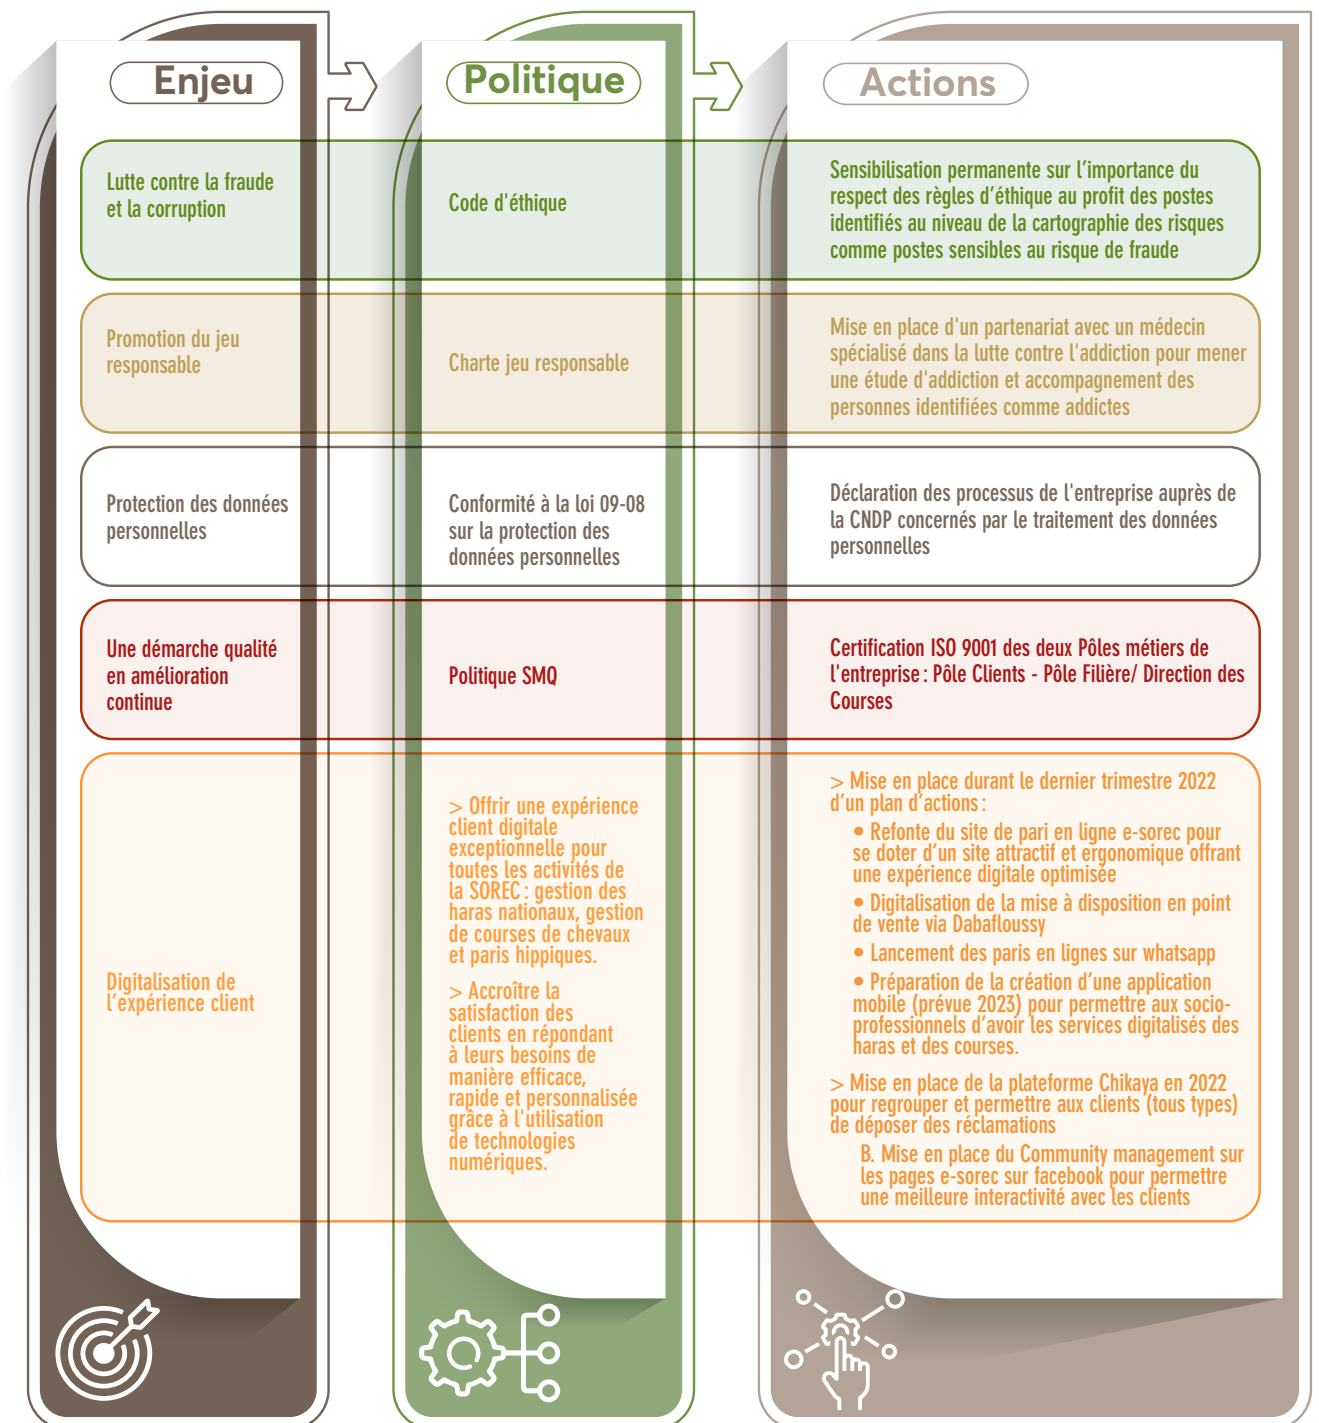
Enjeu

Politique

Actions

| Enjeu | Politique | Actions |
|---|---|---|
| Lutte contre la fraude et la corruption | Code d'éthique | Sensibilisation permanente sur l'importance du respect des règles d'éthique au profit des postes identifiés au niveau de la cartographie des risques comme postes sensibles au risque de fraude |
| Promotion du jeu responsable | Charte jeu responsable | Mise en place d'un partenariat avec un médecin spécialisé dans la lutte contre l'addiction pour mener une étude d'addiction et accompagnement des personnes identifiées comme addictes |
| Protection des données personnelles | Conformité à la loi 09-08 sur la protection des données personnelles | Déclaration des processus de l'entreprise auprès de la CNDP concernés par le traitement des données personnelles |
| Une démarche qualité en amélioration continue | Politique SMQ | Certification ISO 9001 des deux Pôles métiers de l'entreprise : Pôle Clients - Pôle Filière/ Direction des Courses |
| Digitalisation de l'expérience client | > Offrir une expérience client digitale exceptionnelle pour toutes les activités de la SOREC : gestion des haras nationaux, gestion de courses de chevaux et paris hippiques. > Accroître la satisfaction des clients en répondant à leurs besoins de manière efficace, rapide et personnalisée grâce à l'utilisation de technologies numériques. | > Mise en place durant le dernier trimestre 2022 d'un plan d'actions : • Refonte du site de pari en ligne e-sorec pour se doter d'un site attractif et ergonomique offrant une expérience digitale optimisée • Digitalisation de la mise à disposition en point de vente via Dabafloussy • Lancement des paris en lignes sur whatsapp • Préparation de la création d'une application mobile (prévue 2023) pour permettre aux socio-professionnels d'avoir les services digitalisés des haras et des courses. > Mise en place de la plateforme Chikaya en 2022 pour regrouper et permettre aux clients (tous types) de déposer des réclamations B. Mise en place du Community management sur les pages e-sorec sur facebook pour permettre une meilleure interactivité avec les clients |